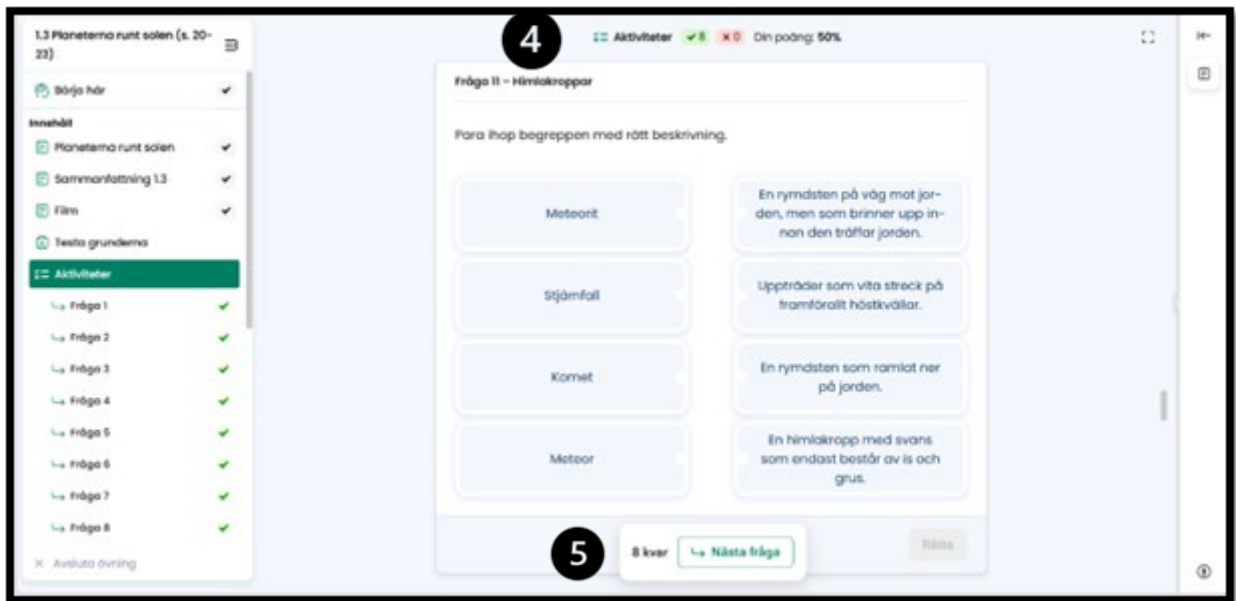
1.3 Planeterna runt solen (s. 20–23)

Börja här

Innehåll

Planeterna runt solen

Sammanfattning 1.3

Film

Testa grunderna

Aktiviteter

Fråga 1

Fråga 2

Fråga 3

Fråga 4

Fråga 5

Fråga 6

Fråga 7

Fråga 8

Avsluta övning

4

Aktiviteter ✔8 ✖0 Din poäng: 50%

Fråga 11 – Himlakroppar

Para ihop begreppen med rätt beskrivning.

| | |
|---|---|
| Meteorit | En rymdsten på väg mot jorden, men som brinner upp innan den träffar jorden. |
| Stjärnfall | Uppträder som vita streck på framförallt höstkvällar. |
| Komet | En rymdsten som ramlat ner på jorden. |
| Meteor | En himlakropp med svans som endast består av is och grus. |

5

8 kvar

Nästa fråga

Rätta